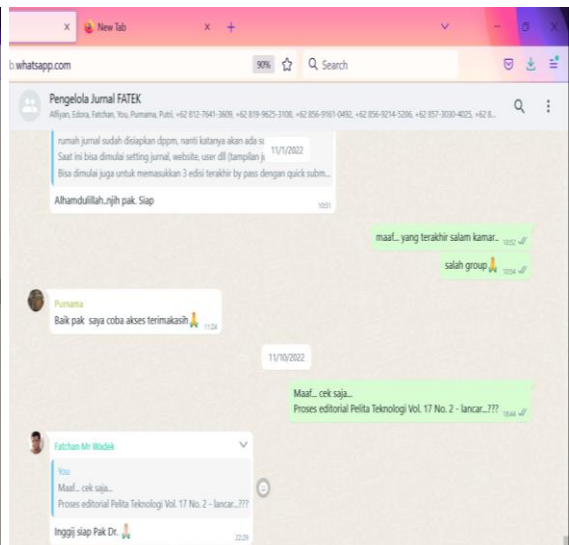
x New Tab x +

b.whatsapp.com 90% Q Search

Pengelola Jurnal FATEK
Afiyan, Edora, Fatchan, You, Purnama, Putri, +62 812-7641-3609, +62 819-9625-3108, +62 856-9161-0492, +62 856-9214-5206, +62 857-3030-4025, +62 8...

rumah jurnal sudah disiapkan dppm, nanti katanya akan ada s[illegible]
Saat ini bisa dimulai setting jurnal, website, user dll (tampilan j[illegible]
Bisa dimulai juga untuk memasukkan 3 edisi terakhir by pass dengan quick subm...
11/1/2022

Alhamdulillah..njih pak. Siap
10:51

maaf... yang terakhir salam kamar... 10:52

salah group🙏 10:54

Purnama
Baik pak saya coba akses terimakasih🙏 11:24

11/10/2022

Maaf... cek saja...
Proses editorial Pelita Teknologi Vol. 17 No. 2 - lancar...??? 18:44

Fatchan Mr Wadek
You
Maaf... cek saja...
Proses editorial Pelita Teknologi Vol. 17 No. 2 - lancar...???

Inggij siap Pak Dr. 🙏 22:29